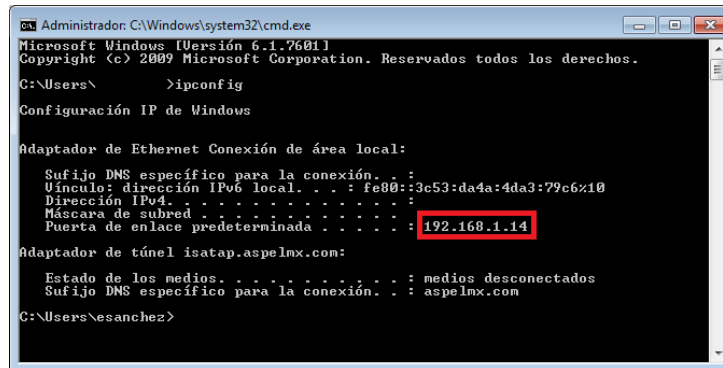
Administrador: C:\Windows\system32\cmd.exe

Microsoft Windows [Versión 6.1.7601]
Copyright (c) 2009 Microsoft Corporation. Reservados todos los derechos.

C:\Users\ >ipconfig

Configuración IP de Windows

Adaptador de Ethernet Conexión de área local:

Sufijo DNS específico para la conexión. . :
Vínculo: dirección IPv6 local. . . : fe80::3c53:da4a:4da3:79c6%10
Dirección IPv4. . . . . . . . . . . . . . :
Máscara de subred . . . . . . . . . . . . :
Puerta de enlace predeterminada . . . . . : 192.168.1.14

Adaptador de túnel isatap.aspelmx.com:

Estado de los medios. . . . . . . . . . . : medios desconectados
Sufijo DNS específico para la conexión. . : aspelmx.com

C:\Users\esanchez>